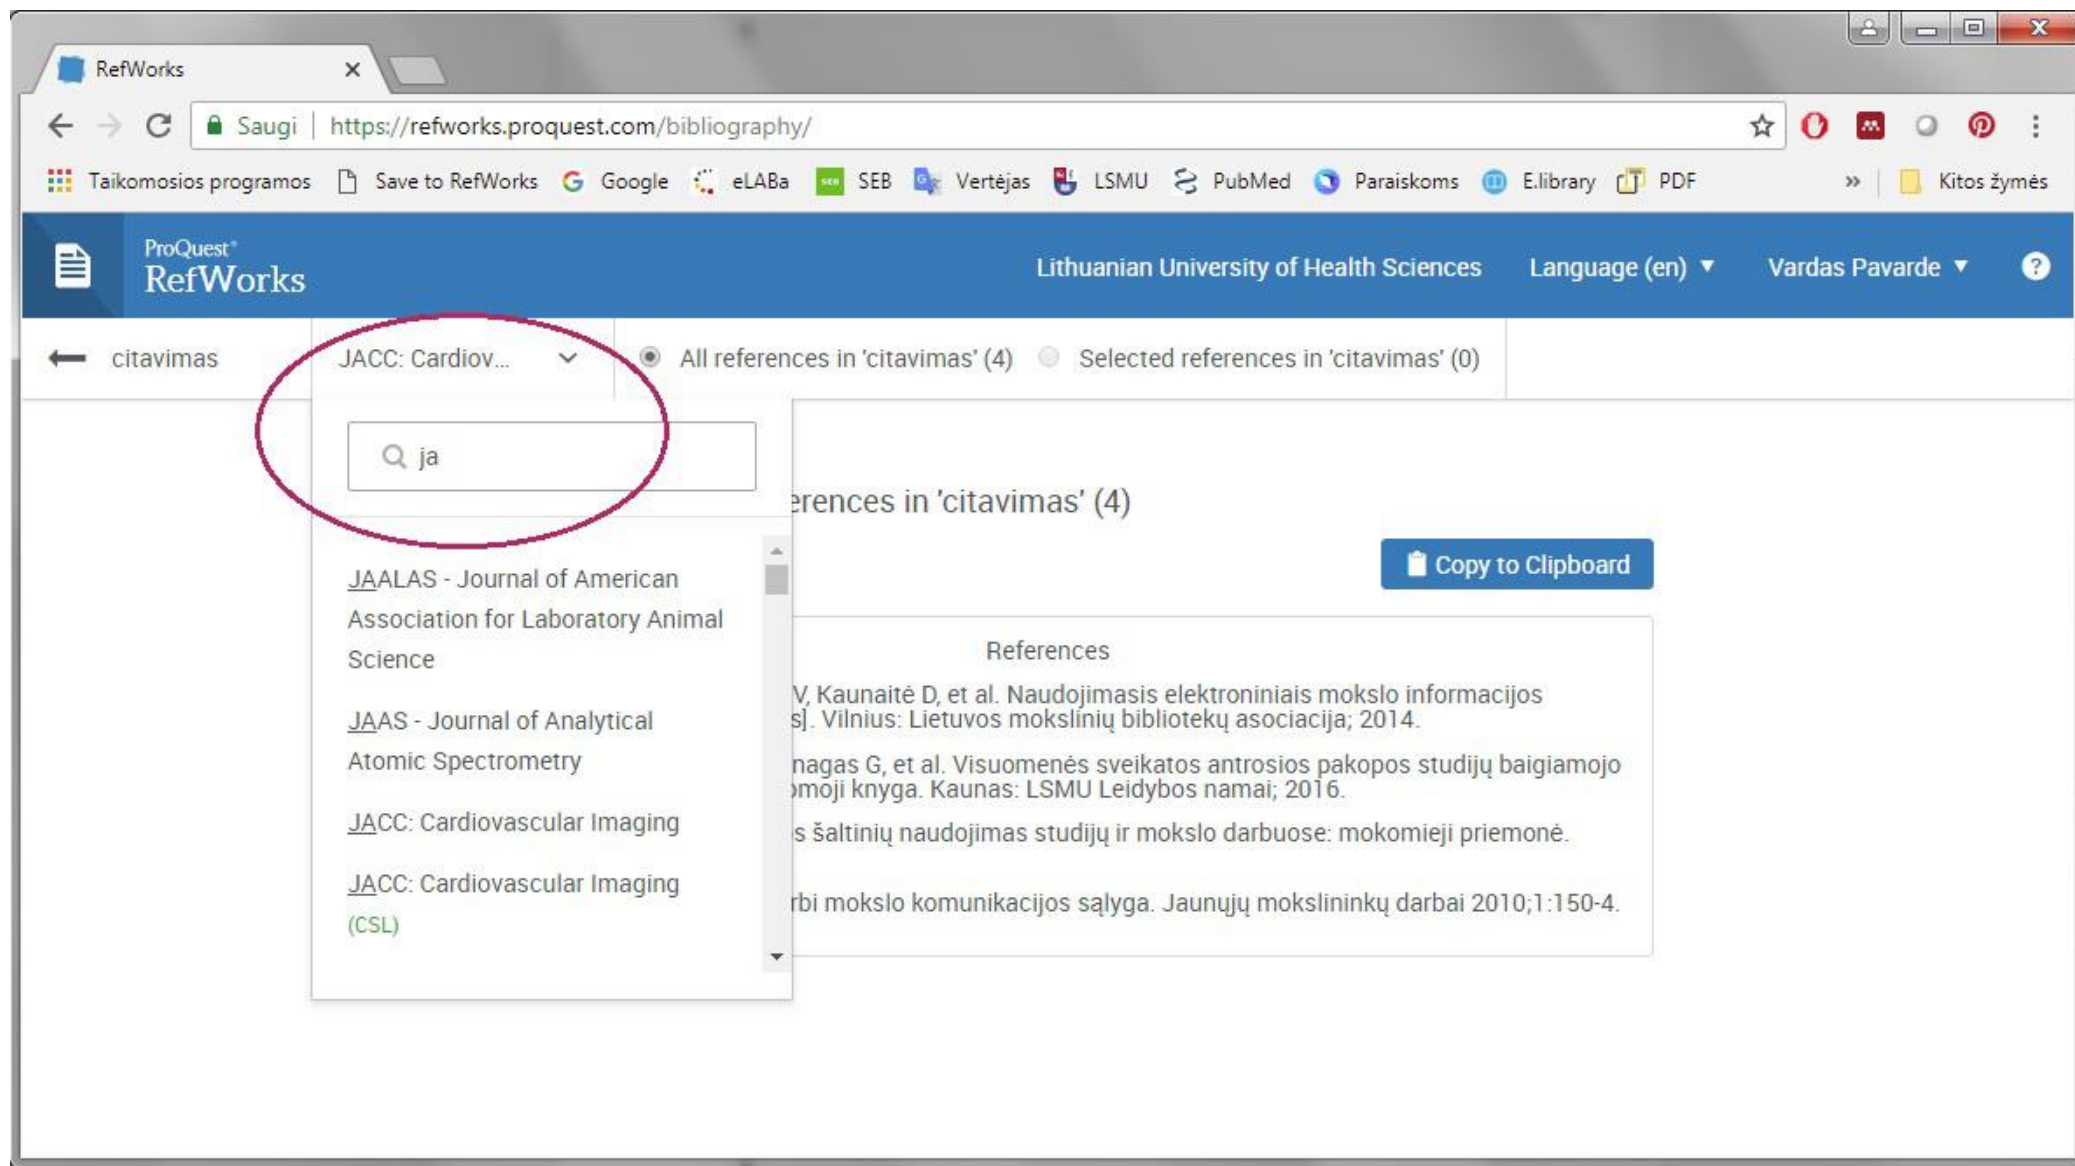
RefWorks ×

Saugi | https://refworks.proquest.com/bibliography/

Taikomosios programos  Save to RefWorks  Google  eLABa  SEB  Vertėjas  LSMU  PubMed  Paraiskoms  E.library  PDF  »  Kitos žymės

ProQuest
RefWorks

Lithuanian University of Health Sciences  Language (en) ▼  Vardas Pavarde ▼  ?

citavimas  JACC: Cardiov...  All references in 'citavimas' (4)  Selected references in 'citavimas' (0)

ja

JAALAS - Journal of American Association for Laboratory Animal Science

JAAS - Journal of Analytical Atomic Spectrometry

JACC: Cardiovascular Imaging

JACC: Cardiovascular Imaging (CSL)

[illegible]erences in 'citavimas' (4)

Copy to Clipboard

References

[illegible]V, Kaunaitė D, et al. Naudojimasis elektroniniais mokslo informacijos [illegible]s]. Vilnius: Lietuvos mokslinių bibliotekų asociacija; 2014.

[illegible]nagas G, et al. Visuomenės sveikatos antrosios pakopos studijų baigiamojo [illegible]moji knyga. Kaunas: LSMU Leidybos namai; 2016.

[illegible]s šaltinių naudojimas studijų ir mokslo darbuose: mokomieji priemonė.

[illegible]rbi mokslo komunikacijos sąlyga. Jaunųjų mokslininkų darbai 2010;1:150-4.